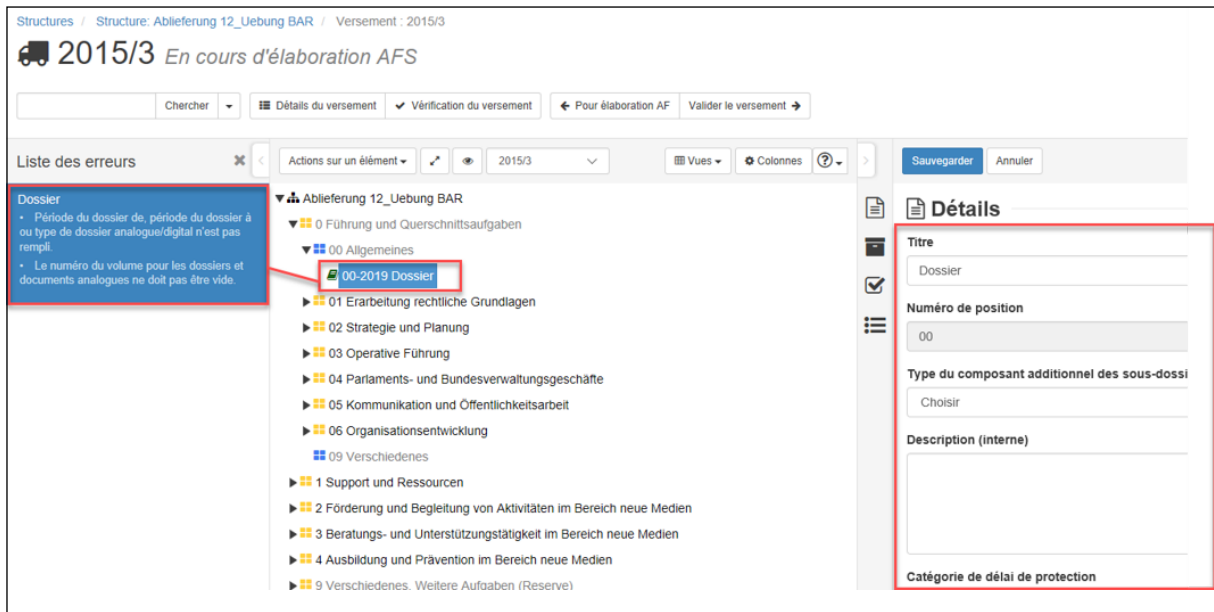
Structures / Structure: Ablieferung 12_Uebung BAR / Versement : 2015/3

2015/3 En cours d'élaboration AFS

Chercher | Détails du versement | Vérification du versement | ← Pour élaboration AF | Valider le versement →

Liste des erreurs

Dossier
• Période du dossier de, période du dossier à ou type de dossier analogue/digital n'est pas rempli.
• Le numéro du volume pour les dossiers et documents analogues ne doit pas être vide.

Actions sur un élément | 2015/3 | Vues | Colonnes

Ablieferung 12_Uebung BAR
0 Führung und Querschnittsaufgaben
00 Allgemeines
00-2019 Dossier
01 Erarbeitung rechtliche Grundlagen
02 Strategie und Planung
03 Operative Führung
04 Parlaments- und Bundesverwaltungsgeschäfte
05 Kommunikation und Öffentlichkeitsarbeit
06 Organisationsentwicklung
09 Verschiedenes
1 Support und Ressourcen
2 Förderung und Begleitung von Aktivitäten im Bereich neue Medien
3 Beratungs- und Unterstützungstätigkeit im Bereich neue Medien
4 Ausbildung und Prävention im Bereich neue Medien
9 Verschiedenes. Weitere Aufgaben (Reserve)

Sauvegarder | Annuler

Détails

Titre
Dossier

Numéro de position
00

Type du composant additionnel des sous-dossi

Choisir

Description (interne)

Catégorie de délai de protection